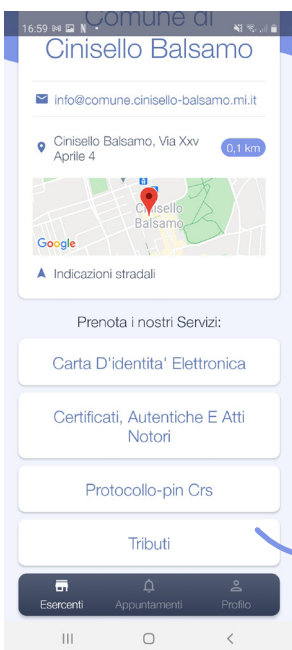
16:59

Comune di
Cinisello Balsamo

info@comune.cinisello-balsamo.mi.it

Cinisello Balsamo, Via Xxv Aprile 4

0,1 km

Cinisello Balsamo

Google

Indicazioni stradali

Prenota i nostri Servizi:

Carta D'identita' Elettronica

Certificati, Autentiche E Atti Notori

Protocollo-pin Crs

Tributi

Esercenti
Appuntamenti
Profilo